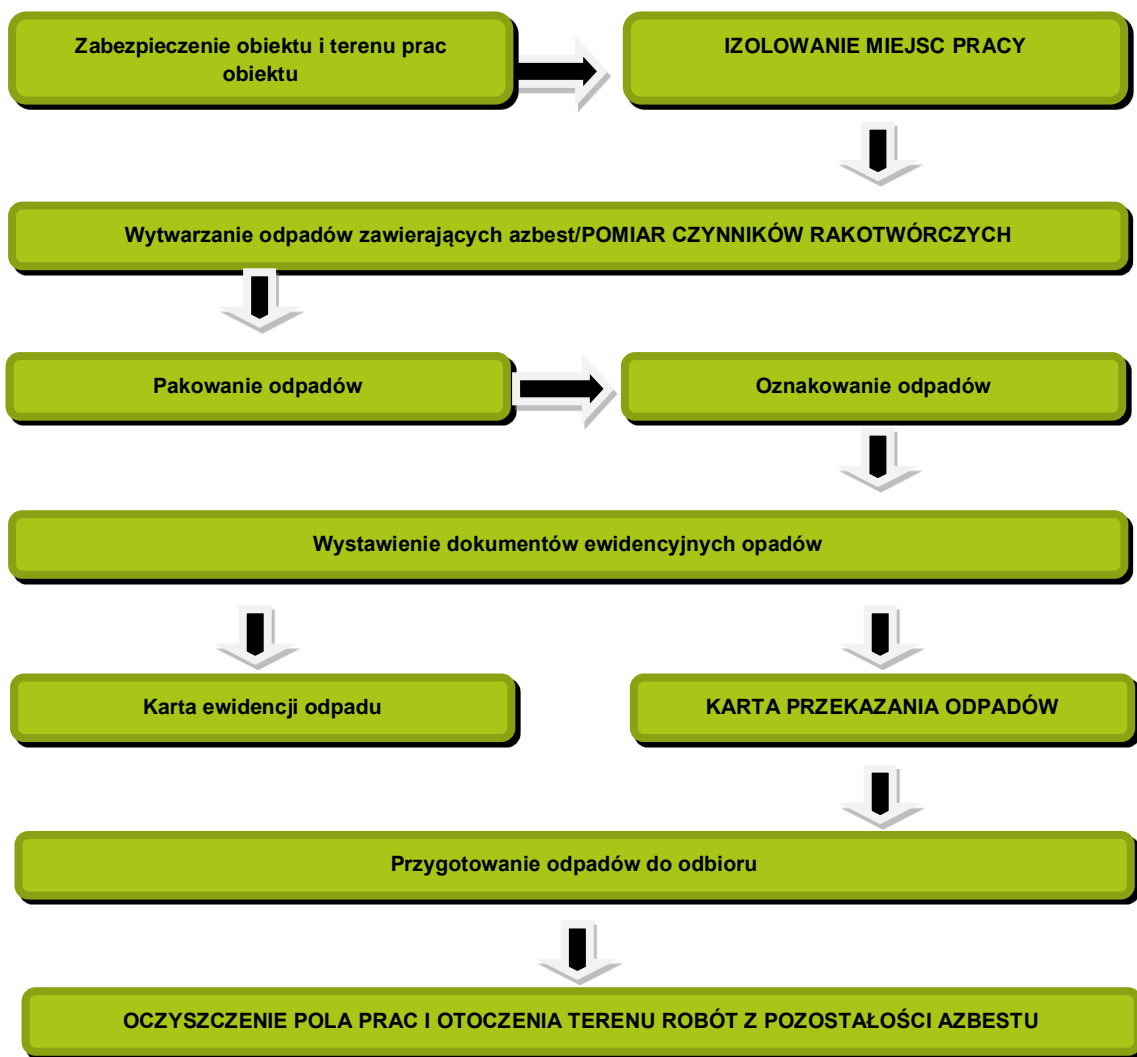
Zabezpieczenie obiektu i terenu prac obiektu

IZOLOWANIE MIEJSC PRACY

Wytwarzanie odpadów zawierających azbest/POMIAR CZYNNIKÓW RAKOTWÓRCZYCH

Pakowanie odpadów

Oznakowanie odpadów

Wystawienie dokumentów ewidencyjnych opadów

Karta ewidencji odpadu

KARTA PRZEKAZANIA ODPADÓW

Przygotowanie odpadów do odbioru

OCZYSZCZENIE POLA PRAC I OTOCZENIA TERENU ROBÓT Z POZOSTAŁOŚCI AZBESTU